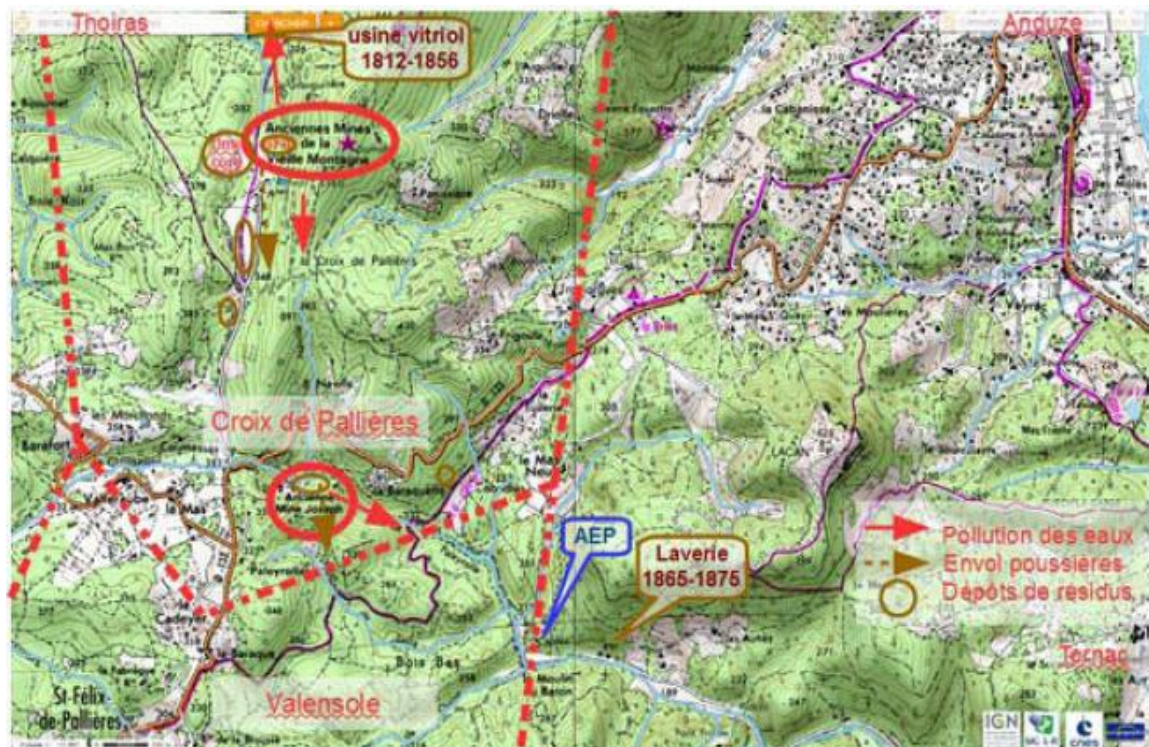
Thoiras

usine vitriol
1812-1856

Anciennes Mines de la Vieille Montagne

la Croix de Pallières

Anduze

Croix de Pallières

Ancienne Mine Joseph

AEP

Laverie
1865-1875

Pollution des eaux
Envol poussières
Dépôts de résidus

St-Félix-de-Pallières

Valensole

Bois Bas

Ternac

Cadeyrac

LACAN

IGN